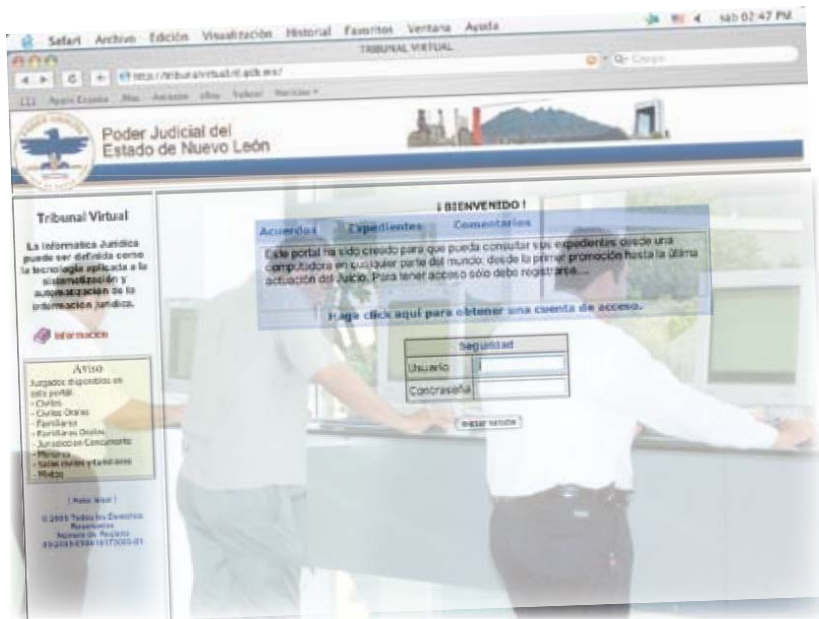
Safari Archivo Edición Visualización Historial Favoritos Ventana Ayuda sáb 02:47 PM

TRIBUNAL VIRTUAL

http://tribunalvirtual.nl.gob.mx/

Q- Google

Apple España Mac Amazon eBay Yahoo! Noticias

Poder Judicial del Estado de Nuevo León

Tribunal Virtual

La informática Jurídica puede ser definida como la tecnología aplicada a la sistematización y automatización de la información Jurídica.

Información

Aviso
Juzgados disponibles en este portal:
- Civiles
- Civiles Orales
- Familiares
- Familiares Orales
- Jurisdicción Concurrente
- Menores
- Salas civiles y familiares
- Mixtos

[ Aviso legal ]

© 2009 Todos los Derechos Reservados
Número de Registro
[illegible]

¡ BIENVENIDO !

Acuerdos Expedientes Comentarios

Este portal ha sido creado para que pueda consultar sus expedientes desde una computadora en cualquier parte del mundo; desde la primer promoción hasta la última actuación del Juicio. Para tener acceso sólo debe registrarse...

Haga click aquí para obtener una cuenta de acceso.

Seguridad

Usuario

Contraseña

Iniciar sesión